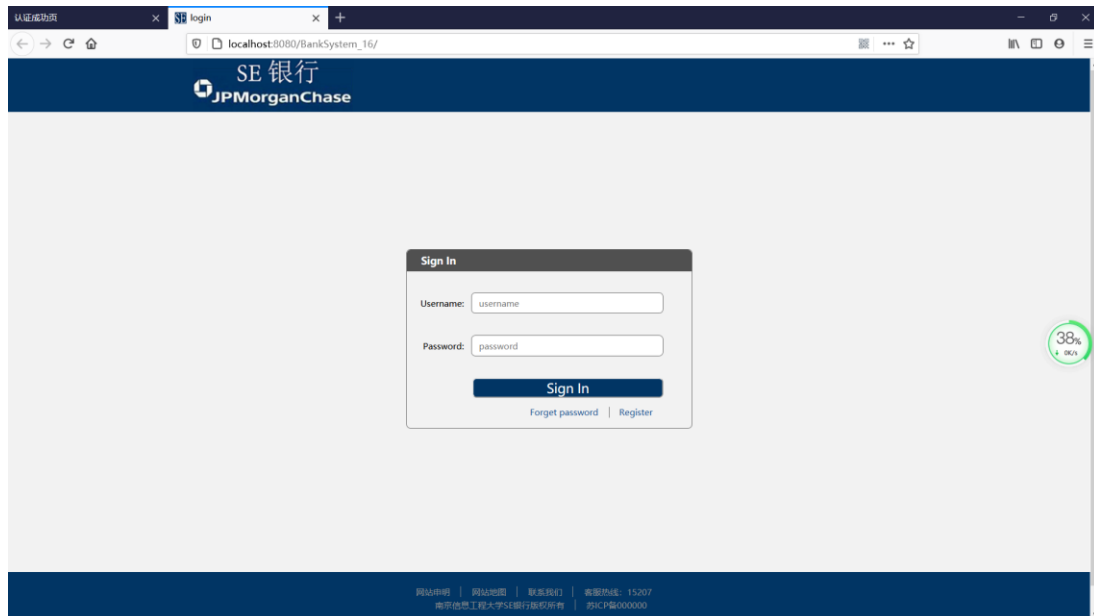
认证成功页
SE login
+
localhost:8080/BankSystem_16/

SE 银行
JPMorganChase

Sign In
Username: username
Password: password
Sign In
Forget password | Register

38%
0K/s

网站申明 | 网站地图 | 联系我们 | 客服热线：15207
南京信息工程大学SE银行版权所有 | 苏ICP备000000